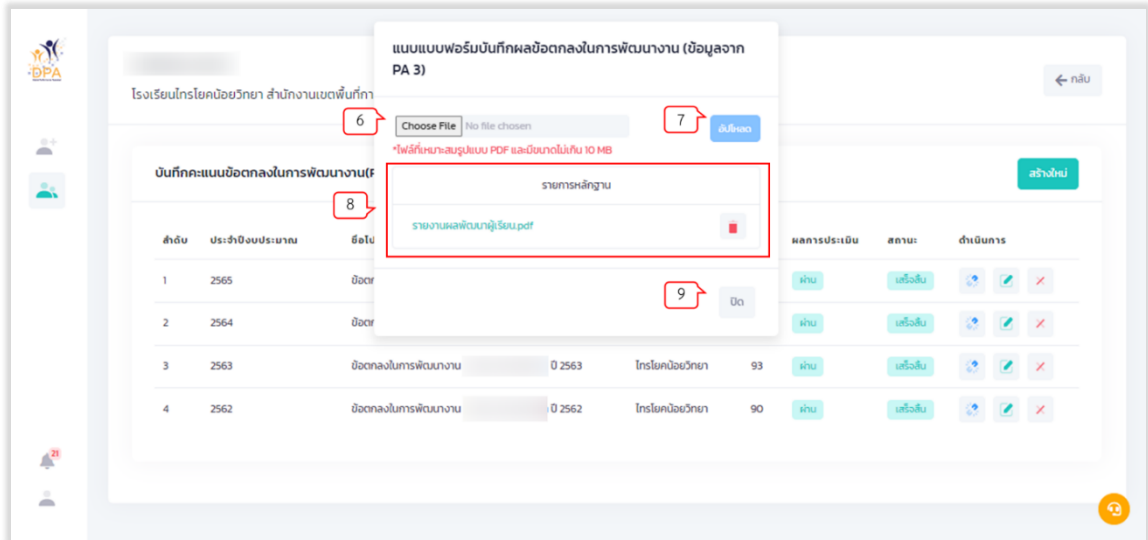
DPA

โรงเรียนไทรโยคน้อยวิทยา สำนักงานเขตพื้นที่กา

← กลับ

บันทึกคะแนนข้อตกลงในการพัฒนางาน(P

สร้างใหม่

แบบแบบฟอร์มบันทึกผลข้อตกลงในการพัฒนางาน (ข้อมูลจาก PA 3)

6

Choose File No file chosen

7

อัปโหลด

*ไฟล์ที่เหมาะสมรูปแบบ PDF และมีขนาดไม่เกิน 10 MB

8

รายการหลักฐาน

รายงานผลพัฒนาผู้เรียน.pdf

9

ปิด

| ลำดับ | ประจำปีงบประมาณ | ชื่อโป | | | | ผลการประเมิน | สถานะ | ดำเนินการ |
|---|---|---|---|---|---|---|---|---|
| 1 | 2565 | ข้อต | | | | ผ่าน | เสร็จสิ้น | |
| 2 | 2564 | ข้อต | | | | ผ่าน | เสร็จสิ้น | |
| 3 | 2563 | ข้อตกลงในการพัฒนางาน | ปี 2563 | ไทรโยคน้อยวิทยา | 93 | ผ่าน | เสร็จสิ้น | |
| 4 | 2562 | ข้อตกลงในการพัฒนางาน | ปี 2562 | ไทรโยคน้อยวิทยา | 90 | ผ่าน | เสร็จสิ้น | |

21